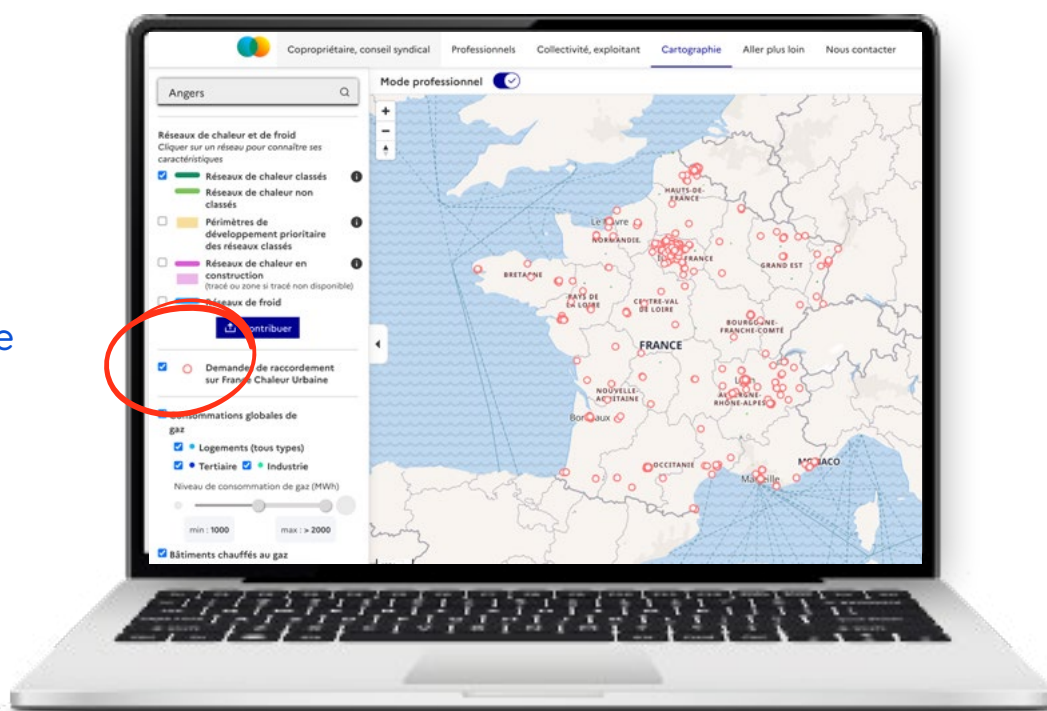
e

Copropriétaire, conseil syndical Professionnels Collectivité, exploitant Cartographie Aller plus loin Nous contacter

Angers

Mode professionnel

Réseaux de chaleur et de froid
Cliquer sur un réseau pour connaître ses caractéristiques

Réseaux de chaleur classés

Réseaux de chaleur non classés

Périmètres de développement prioritaire des réseaux classés

Réseaux de chaleur en construction
(tracé ou zone si tracé non disponible)

Réseaux de froid

Contribuer

Demandes de raccordement sur France Chaleur Urbaine

Consommations globales de gaz

Logements (tous types)

Tertiaire Industrie

Niveau de consommation de gaz (MWh)

min : 1000 max : > 2000

Bâtiments chauffés au gaz

HAUTS-DE-FRANCE
Le Havre
NORMANDIE
FRANCE
GRAND EST
BRETAGNE
PAYS DE LA LOIRE
CENTRE-VAL DE LOIRE
BOURGOGNE-FRANCHE-COMTÉ
FRANCE
NOUVELLE-AQUITAINE
AUVERGNE-RHÔNE-ALPES
Bordeaux
OCCITANIE
MONACO
Marseille